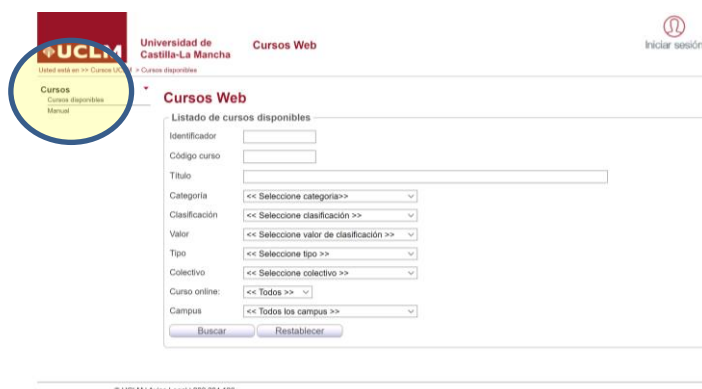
UCLM

Universidad de Castilla-La Mancha

Cursos Web

Iniciar sesión

Usted está en >> Cursos UCLM > Cursos disponibles

Cursos
Cursos disponibles
Manual

Cursos Web

Listado de cursos disponibles

Identificador

Código curso

Título

Categoría << Seleccione categoria>>

Clasificación << Seleccione clasificación >>

Valor << Seleccione valor de clasificación >>

Tipo << Seleccione tipo >>

Colectivo << Seleccione colectivo >>

Curso online: << Todos >>

Campus << Todos los campus >>

Buscar Restablecer

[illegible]